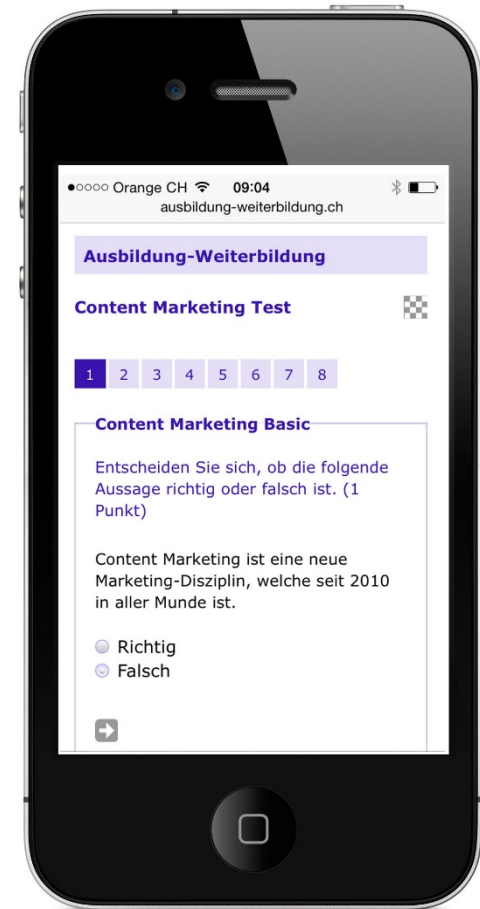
●○○○○ Orange CH 09:04
ausbildung-weiterbildung.ch

Ausbildung-Weiterbildung

Content Marketing Test

1 2 3 4 5 6 7 8

Content Marketing Basic

Entscheiden Sie sich, ob die folgende Aussage richtig oder falsch ist. (1 Punkt)

Content Marketing ist eine neue Marketing-Disziplin, welche seit 2010 in aller Munde ist.

Richtig
Falsch